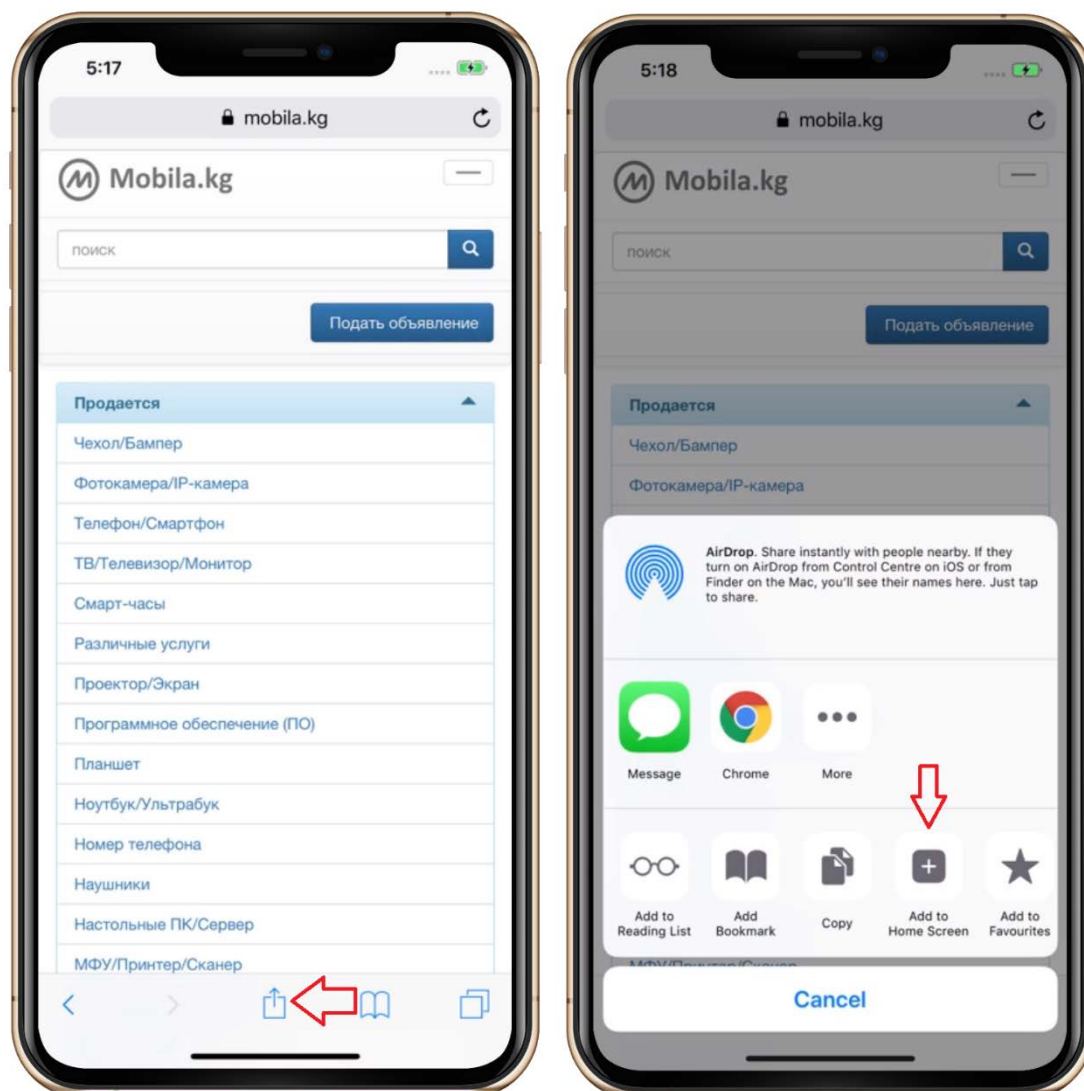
5:17

mobila.kg

Mobila.kg

поиск

Подать объявление

Продается

Чехол/Бампер

Фотокамера/IP-камера

Телефон/Смартфон

ТВ/Телевизор/Монитор

Смарт-часы

Различные услуги

Проектор/Экран

Программное обеспечение (ПО)

Планшет

Ноутбук/Ультрабук

Номер телефона

Наушники

Настольные ПК/Сервер

МФУ/Принтер/Сканер

5:18

mobila.kg

Mobila.kg

поиск

Подать объявление

Продается

Чехол/Бампер

Фотокамера/IP-камера

AirDrop. Share instantly with people nearby. If they turn on AirDrop from Control Centre on iOS or from Finder on the Mac, you'll see their names here. Just tap to share.

Message

Chrome

More

Add to Reading List

Add Bookmark

Copy

Add to Home Screen

Add to Favourites

Cancel